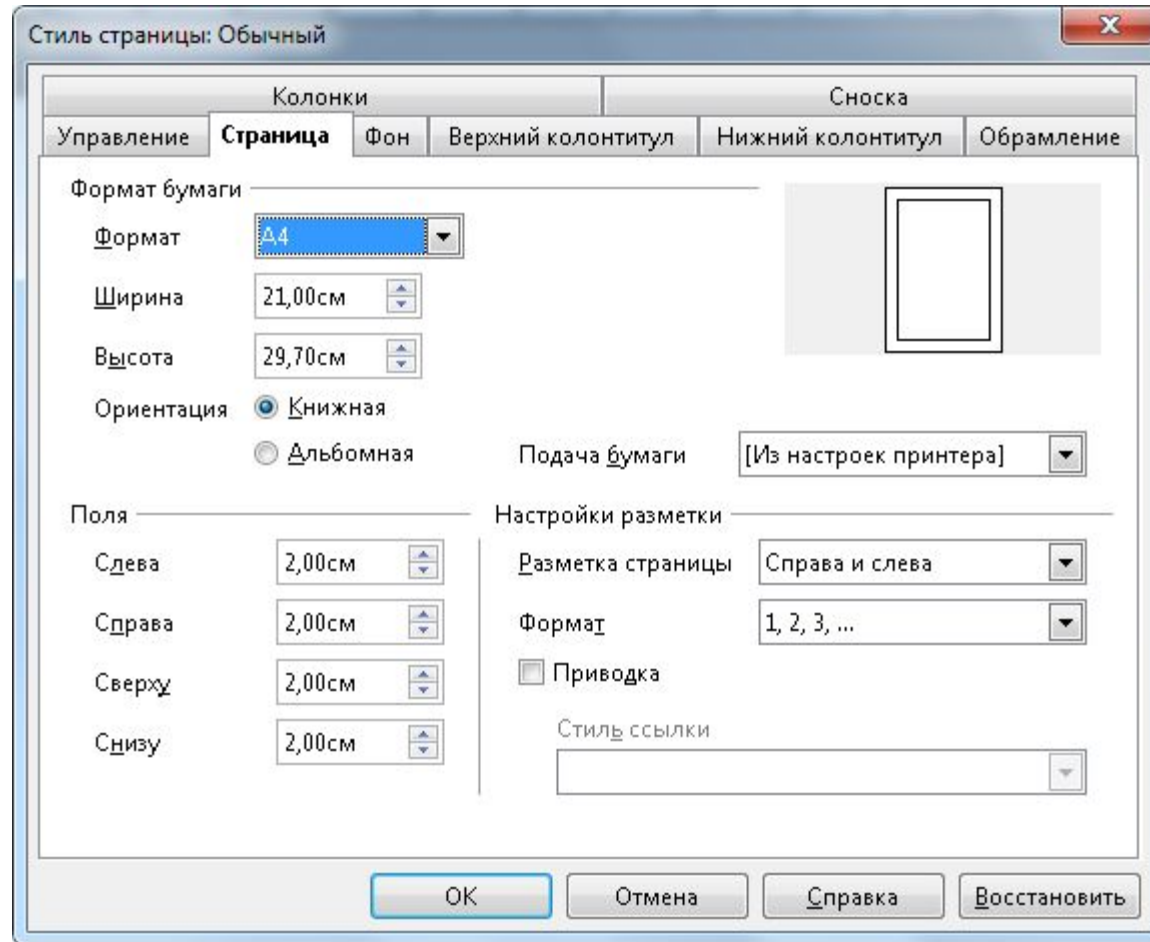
Стиль страницы: Обычный

Колонки
Сноска
Управление
Страница
Фон
Верхний колонтитул
Нижний колонтитул
Обрамление

Формат бумаги
Формат A4
Ширина 21,00см
Высота 29,70см
Ориентация Книжная
Альбомная
Подача бумаги [Из настроек принтера]

Поля
Слева 2,00см
Справа 2,00см
Сверху 2,00см
Снизу 2,00см

Настройки разметки
Разметка страницы Справа и слева
Формат 1, 2, 3, ...
Приводка
Стиль ссылки

OK
Отмена
Справка
Восстановить